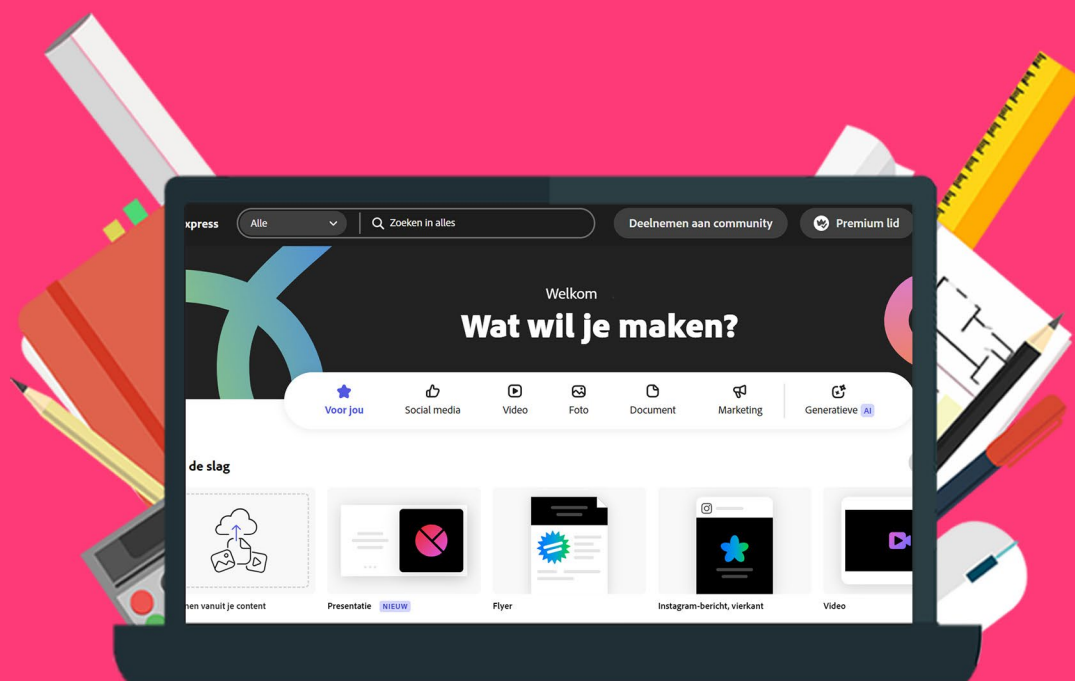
xpress
Alle
Zoeken in alles
Deelnemen aan community
Premium lid

Welkom
Wat wil je maken?

Voor jou
Social media
Video
Foto
Document
Marketing
Generatieve AI

de slag

nen vanuit je content
Presentatie NIEUW
Flyer
Instagram-bericht, vierkant
Video